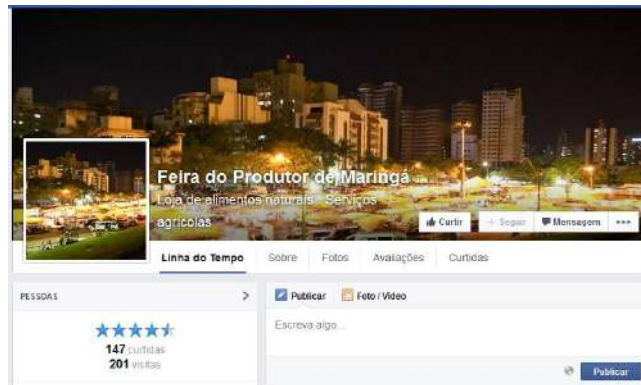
Feira do Produtor de Maringá
Loja de alimentos naturais · Serviços agrícolas

Curtir
Seguir
Mensagem
•••

Linha do Tempo
Sobre
Fotos
Avaliações
Curtidas

PESSOAS
>

★★★★★
147 curtidas
201 visitas

Publicar
Foto / Vídeo

Escreva algo...

Publicar